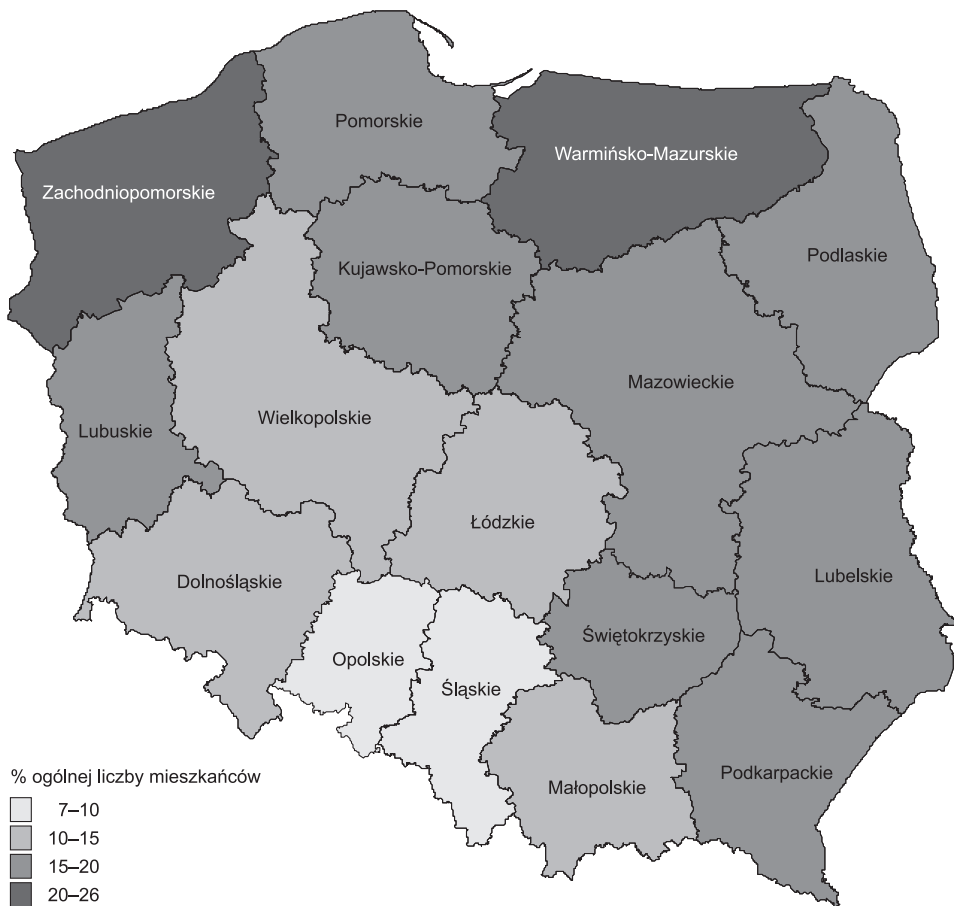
Pomorskie

Warmińsko-Mazurskie

Zachodniopomorskie

Kujawsko-Pomorskie

Podlaskie

Mazowieckie

Lubuskie

Wielkopolskie

Łódzkie

Lubelskie

Dolnośląskie

Świętokrzyskie

Opolskie

Śląskie

Małopolskie

Podkarpackie

% ogólnej liczby mieszkańców
7–10
10–15
15–20
20–26